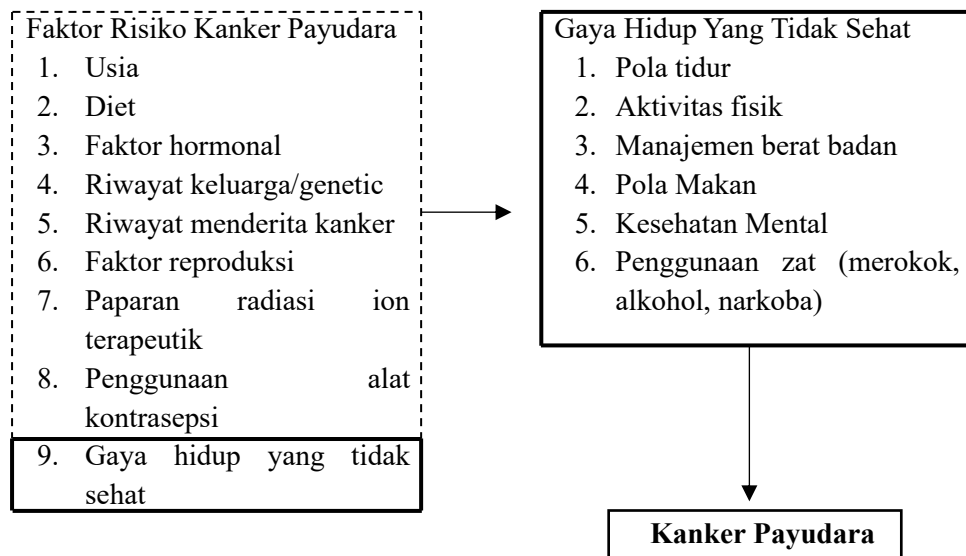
Faktor Risiko Kanker Payudara
1. Usia
2. Diet
3. Faktor hormonal
4. Riwayat keluarga/genetic
5. Riwayat menderita kanker
6. Faktor reproduksi
7. Paparan radiasi ion terapeutik
8. Penggunaan alat kontrasepsi
9. Gaya hidup yang tidak sehat

Gaya Hidup Yang Tidak Sehat
1. Pola tidur
2. Aktivitas fisik
3. Manajemen berat badan
4. Pola Makan
5. Kesehatan Mental
6. Penggunaan zat (merokok, alkohol, narkoba)

**Kanker Payudara**